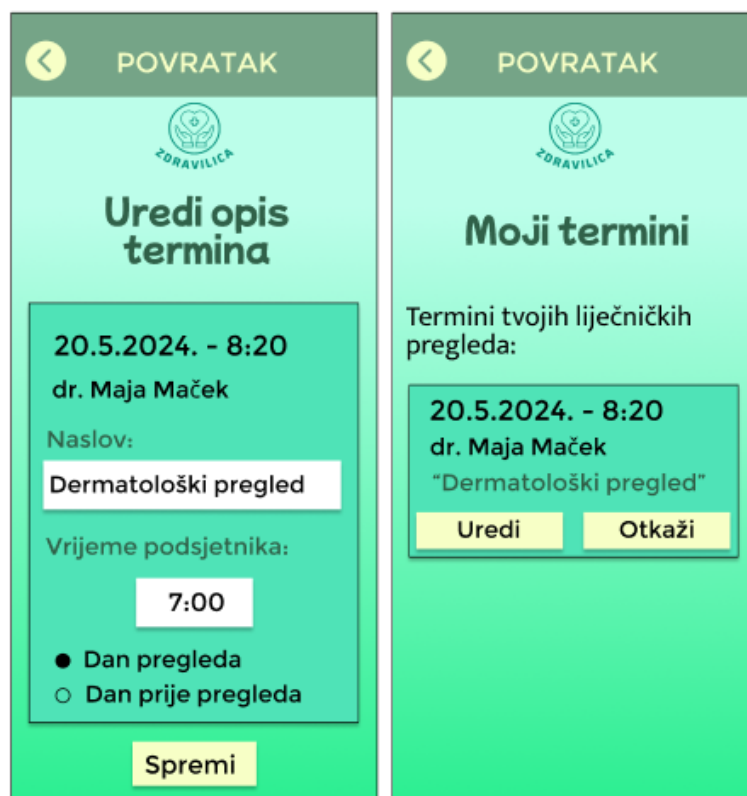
POVRATAK

ZDRAVILICA

Uredi opis termina

20.5.2024. - 8:20

dr. Maja Maček

Naslov:

Dermatološki pregled

Vrijeme podsjetnika:

7:00

● Dan pregleda
○ Dan prije pregleda

Spremi

POVRATAK

ZDRAVILICA

Moji termini

Termini tvojih liječničkih pregleda:

20.5.2024. - 8:20

dr. Maja Maček

"Dermatološki pregled"

Uredi

Otkaži